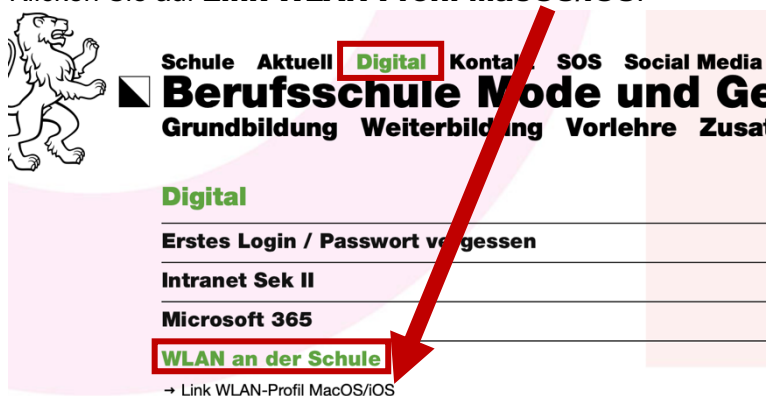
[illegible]

Schule Aktuell Digital Kontakt SOS Social Media

Berufsschule Mode und Ge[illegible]

Grundbildung Weiterbildung Vorlehre Zusat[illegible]

Digital

Erstes Login / Passwort vergessen

Intranet Sek II

Microsoft 365

WLAN an der Schule

→ Link WLAN-Profil MacOS/iOS